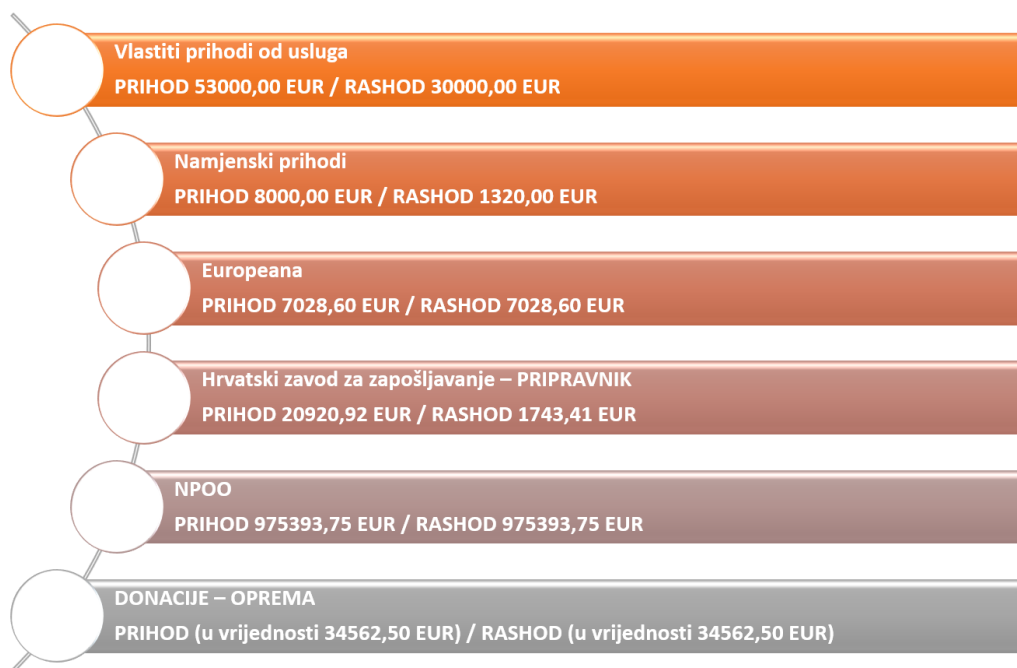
Vlastiti prihodi od usluga

PRIHOD 53000,00 EUR / RASHOD 30000,00 EUR

Namjenski prihodi

PRIHOD 8000,00 EUR / RASHOD 1320,00 EUR

Europeana

PRIHOD 7028,60 EUR / RASHOD 7028,60 EUR

Hrvatski zavod za zapošljavanje – PRIPRAVNIK

PRIHOD 20920,92 EUR / RASHOD 1743,41 EUR

NPOO

PRIHOD 975393,75 EUR / RASHOD 975393,75 EUR

DONACIJE – OPREMA

PRIHOD (u vrijednosti 34562,50 EUR) / RASHOD (u vrijednosti 34562,50 EUR)